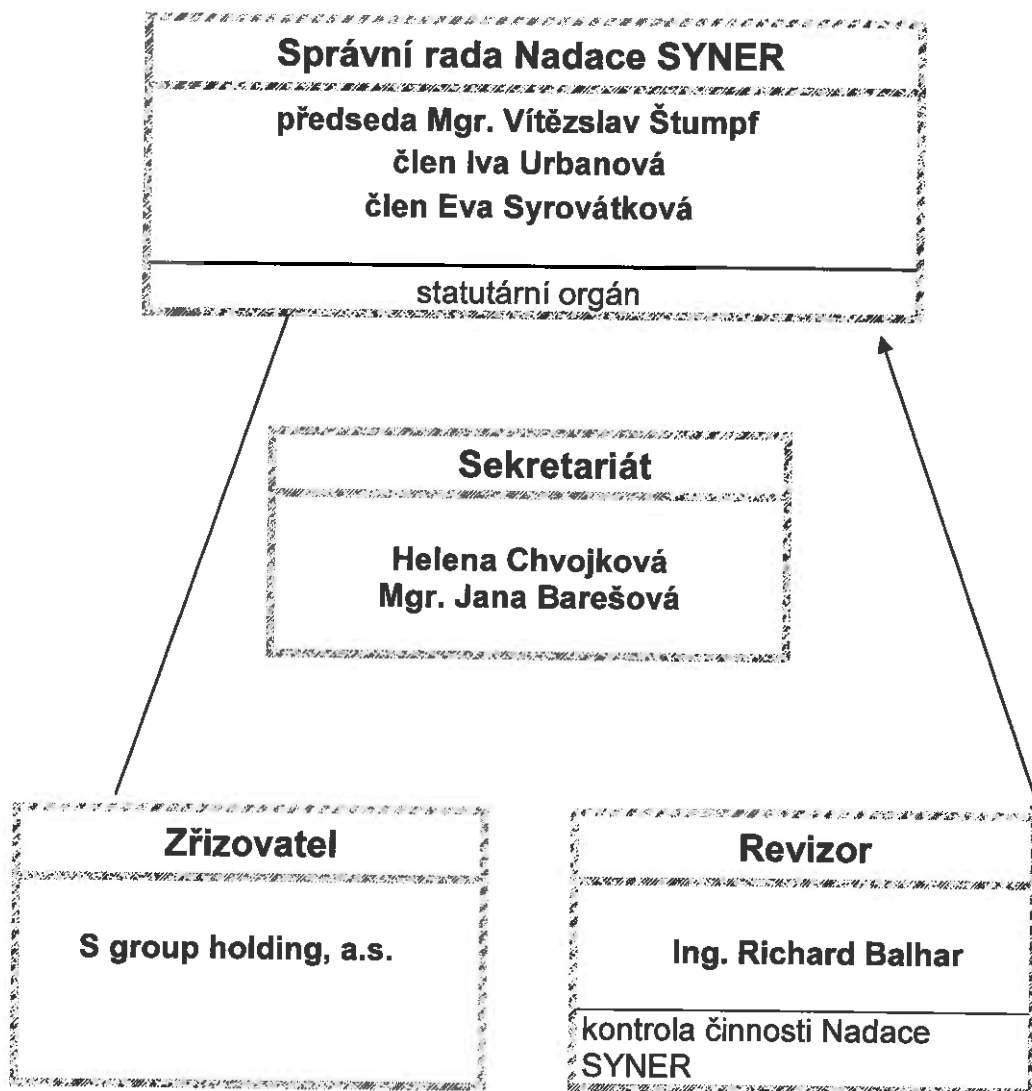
Správní rada Nadace SYNER

předseda Mgr. Vítězslav Štumpf
člen Iva Urbanová
člen Eva Syrovátková

statutární orgán

Sekretariát

Helena Chvojková
Mgr. Jana Barešová

Zřizovatel

S group holding, a.s.

Revizor

Ing. Richard Balhar

kontrola činnosti Nadace SYNER